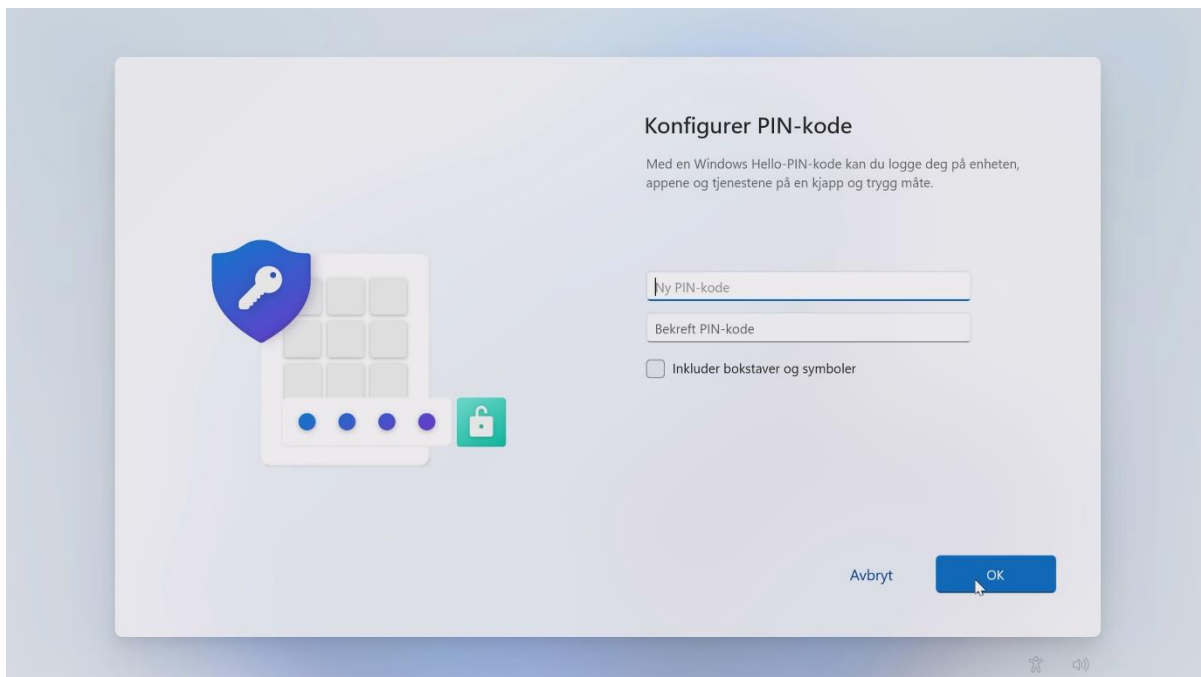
Konfigurer PIN-kode

Med en Windows Hello-PIN-kode kan du logge deg på enheten, appene og tjenestene på en kjapp og trygg måte.

Ny PIN-kode

Bekreft PIN-kode

Inkluder bokstaver og symboler

Avbryt

OK